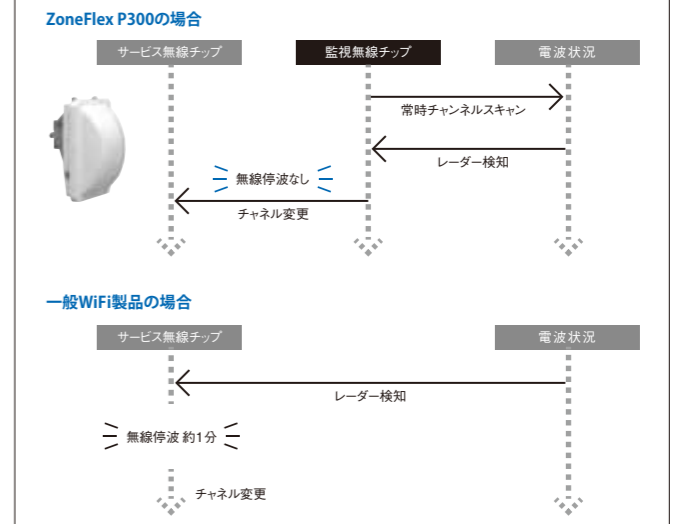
ZoneFlex P300の場合

サービス無線チップ

監視無線チップ

電波状況

常時チャンネルスキャン

レーダー検知

無線停波なし

チャネル変更

一般WiFi製品の場合

サービス無線チップ

電波状況

レーダー検知

無線停波 約1分

チャネル変更